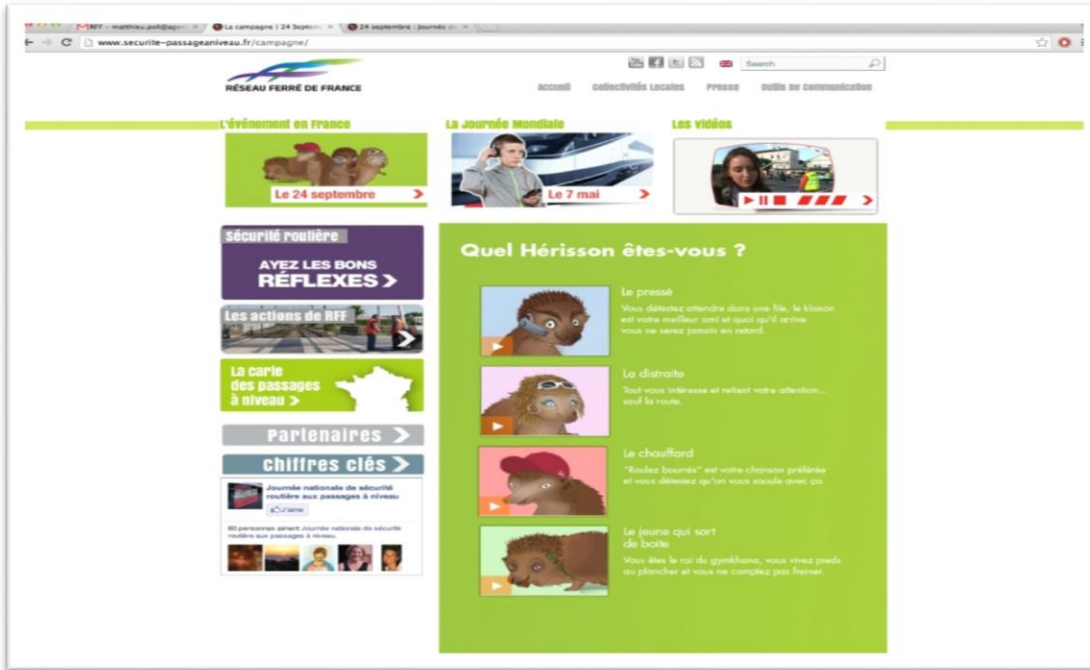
RFF - matthieu.poli@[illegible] × La campagne | 24 Septe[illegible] × 24 septembre : Journée d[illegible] ×

www.securite-passageaniveau.fr/campagne/

RÉSEAU FERRÉ DE FRANCE

Search

Accueil Collectivités Locales Presse Outils de communication

L'événement en France

Le 24 septembre

La Journée Mondiale

Le 7 mai

Les vidéos

Sécurité routière

AYEZ LES BONS RÉFLEXES

Les actions de RFF

La carte des passages à niveau

Partenaires

chiffres clés

Journée nationale de sécurité routière aux passages à niveau

J'aime

80 personnes aiment Journée nationale de sécurité routière aux passages à niveau.

Quel Hérisson êtes-vous ?

Le pressé

Vous détestez attendre dans une file, le klaxon est votre meilleur ami et quoi qu'il arrive vous ne serez jamais en retard.

La distraite

Tout vous intéresse et retient votre attention... sauf la route.

Le chauffard

"Roulez bourrés" est votre chanson préférée et vous détestez qu'on vous saoule avec ça.

Le jeune qui sort de boîte

Vous êtes le roi du gymkhana, vous vivez pieds au plancher et vous ne comptez pas freiner.